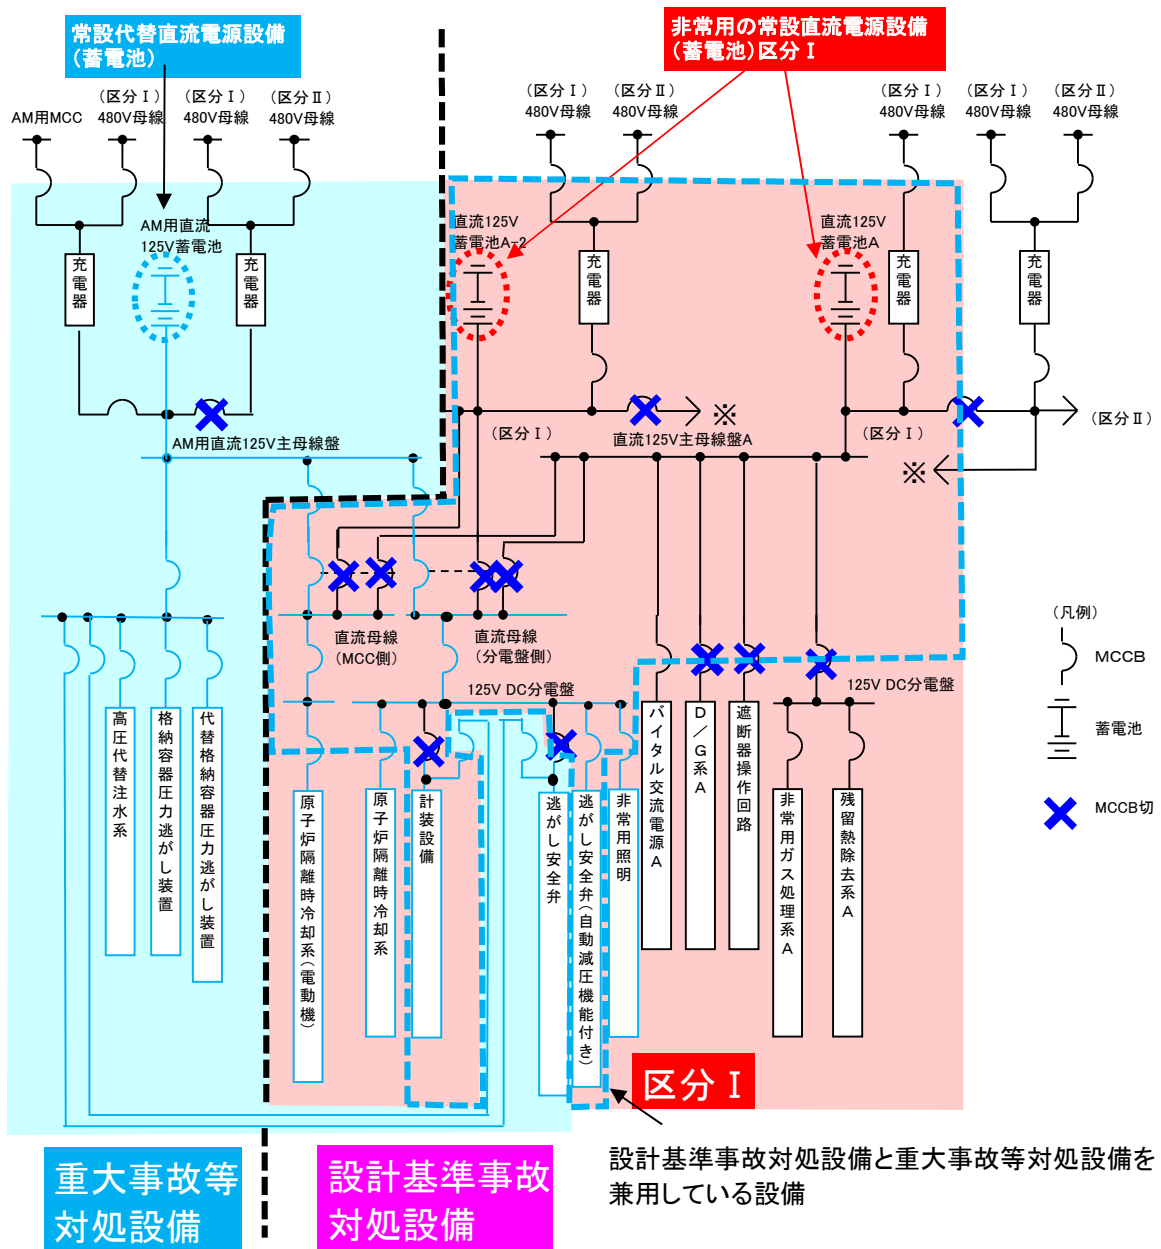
常設代替直流電源設備（蓄電池）

非常用の常設直流電源設備（蓄電池）区分Ⅰ

AM用MCC

（区分Ⅰ）480V母線

（区分Ⅰ）480V母線

（区分Ⅱ）480V母線

（区分Ⅰ）480V母線

（区分Ⅱ）480V母線

（区分Ⅰ）480V母線

（区分Ⅰ）480V母線

（区分Ⅱ）480V母線

AM用直流125V蓄電池

充電器

充電器

直流125V蓄電池A-2

充電器

直流125V蓄電池A

充電器

充電器

※

（区分Ⅱ）

AM用直流125V主母線盤

（区分Ⅰ）

直流125V主母線盤A

（区分Ⅰ）

※

直流母線（MCC側）

直流母線（分電盤側）

125V DC分電盤

125V DC分電盤

（凡例）

MCCB

蓄電池

MCCB切

高圧代替注水系

格納容器圧力逃がし装置

代替格納容器圧力逃がし装置

原子炉隔離時冷却系（電動機）

原子炉隔離時冷却系

計装設備

逃がし安全弁

逃がし安全弁（自動減圧機能付き）

非常用照明

バイタル交流電源A

D／G系A

遮断器操作回路

非常用ガス処理系A

残留熱除去系A

区分Ⅰ

設計基準事故対処設備と重大事故等対処設備を兼用している設備

重大事故等対処設備

設計基準事故対処設備